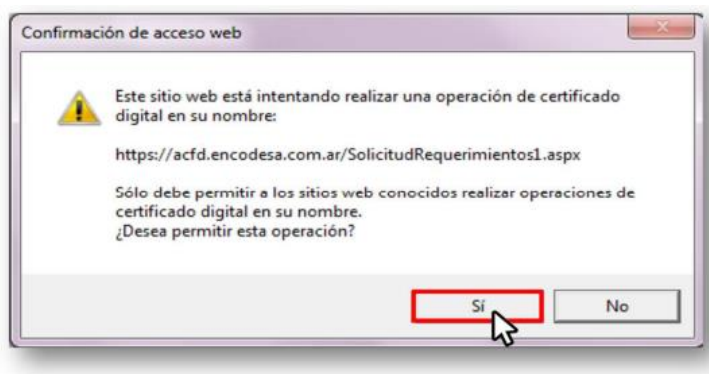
Confirmación de acceso web

Este sitio web está intentando realizar una operación de certificado digital en su nombre:

https://acfd.encodesa.com.ar/SolicitudRequerimientos1.aspx

Sólo debe permitir a los sitios web conocidos realizar operaciones de certificado digital en su nombre.
¿Desea permitir esta operación?

Sí

No